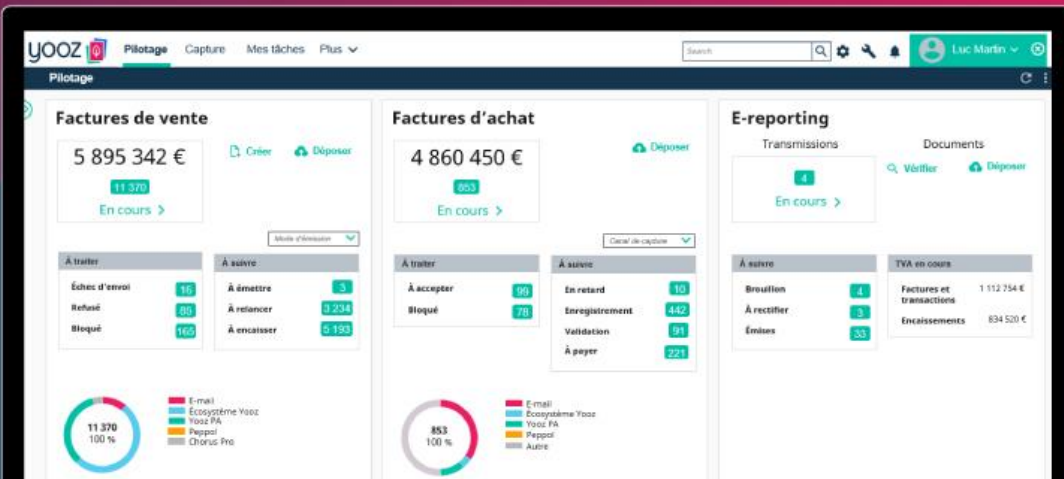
yooz Pilotage Capture Mes tâches Plus

Search

Luc Martin

Pilotage

Factures de vente

5 895 342 €

11 370

En cours >

Créer Déposer

Mode d'émission

| À traiter | |
|---|---|
| Échec d'envoi | 16 |
| Refusé | 85 |
| Bloqué | 165 |

| À suivre | |
|---|---|
| À émettre | 3 |
| À relancer | 3 234 |
| À encaisser | 5 193 |

11 370
100 %

E-mail
Écosystème Yooz
Yooz PA
Peppol
Chorus Pro

Factures d'achat

4 860 450 €

853

En cours >

Déposer

Canal de capture

| À traiter | |
|---|---|
| À accepter | 99 |
| Bloqué | 78 |

| À suivre | |
|---|---|
| En retard | 10 |
| Enregistrement | 442 |
| Validation | 91 |
| À payer | 221 |

853
100 %

E-mail
Écosystème Yooz
Yooz PA
Peppol
Autre

E-reporting

Transmissions

4

En cours >

Documents

Vérifier Déposer

| À suivre | |
|---|---|
| Brouillon | 4 |
| À rectifier | 3 |
| Émises | 33 |

| TVA en cours | |
|---|---|
| Factures et transactions | 1 112 754 € |
| Encaissements | 834 520 € |